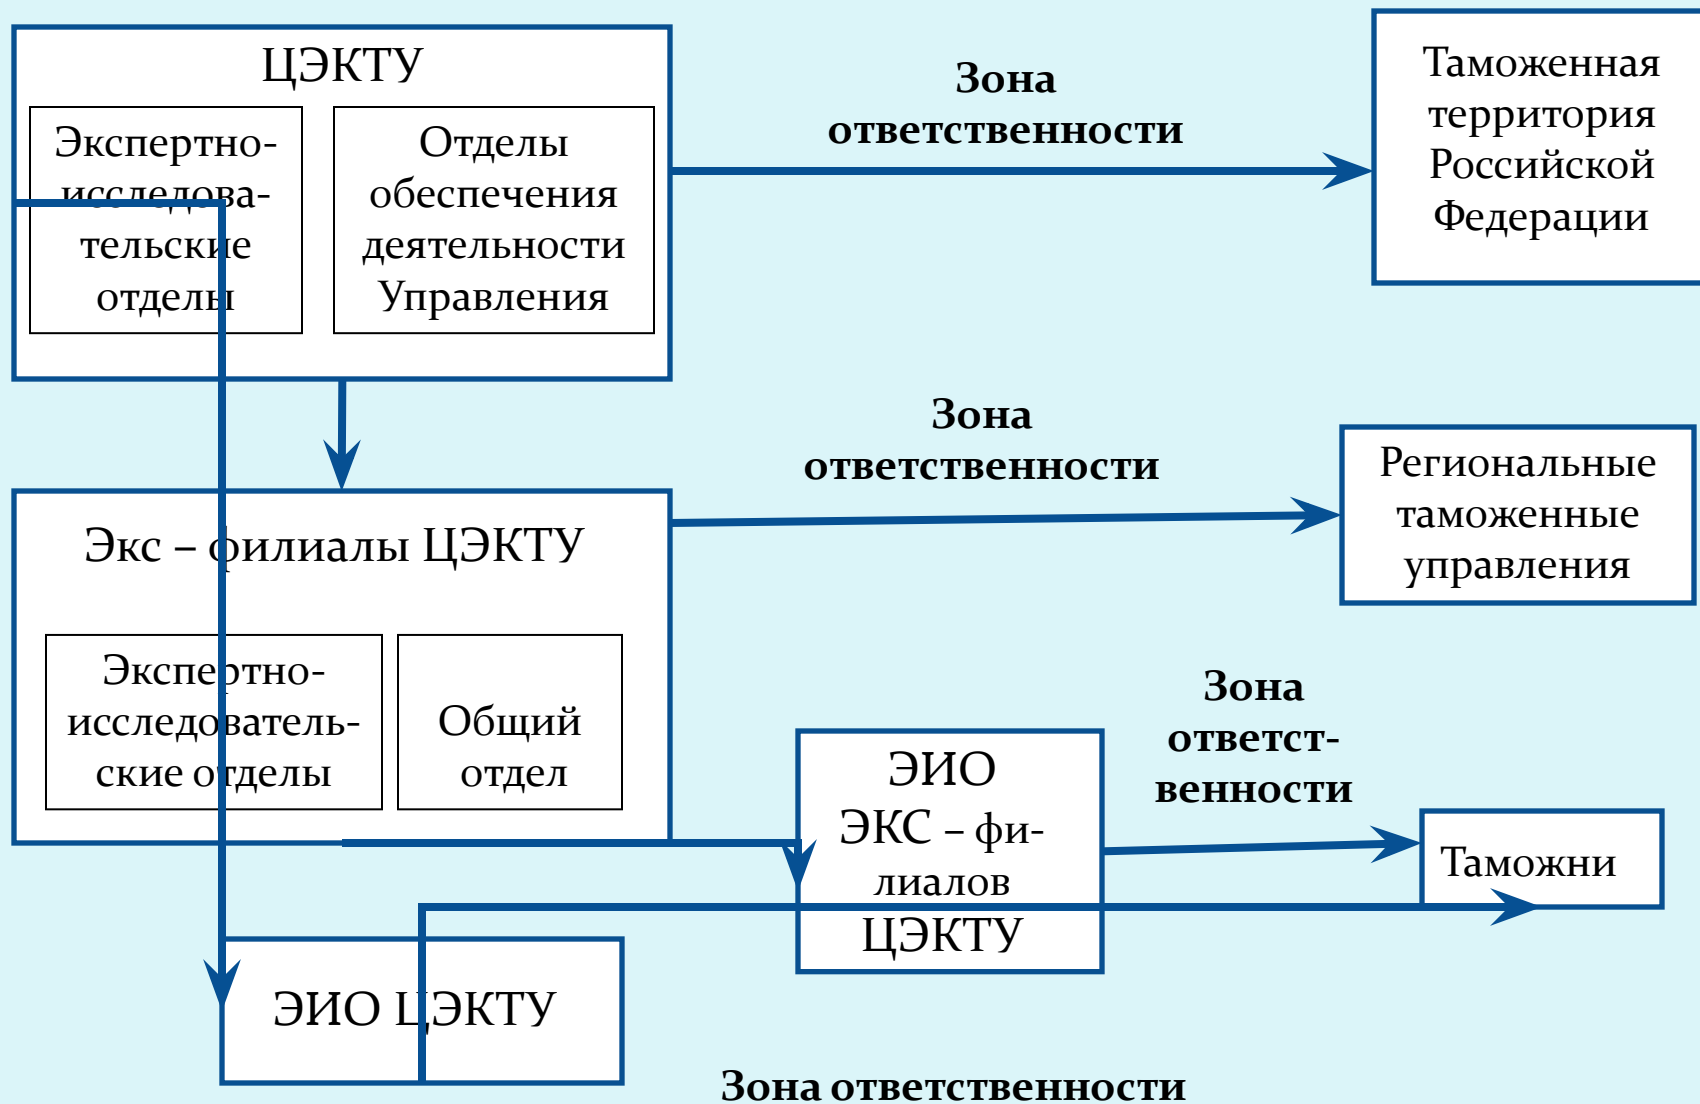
ЦЭКТУ

Экспертно-исследовательские отделы

Отделы обеспечения деятельности Управления

Зона ответственности

Таможенная территория Российской Федерации

Зона ответственности

Экс – филиалы ЦЭКТУ

Региональные таможенные управления

Экспертно-исследовательские отделы

Общий отдел

ЭИО ЭКС – филиалов ЦЭКТУ

Зона ответственности

Таможни

ЭИО ЦЭКТУ

Зона ответственности